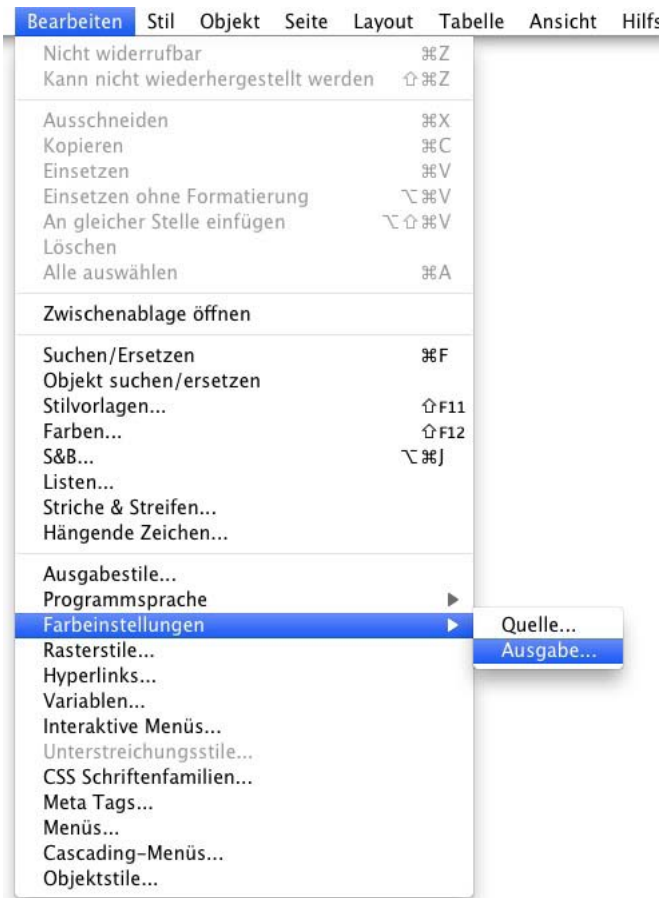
Bearbeiten Stil Objekt Seite Layout Tabelle Ansicht Hilfs

Nicht widerrufbar ⌘Z
Kann nicht wiederhergestellt werden ⇧⌘Z

Ausschneiden ⌘X
Kopieren ⌘C
Einsetzen ⌘V
Einsetzen ohne Formatierung ⌥⌘V
An gleicher Stelle einfügen ⌥⇧⌘V
Löschen
Alle auswählen ⌘A

Zwischenablage öffnen

Suchen/Ersetzen ⌘F
Objekt suchen/ersetzen
Stilvorlagen... ⇧F11
Farben... ⇧F12
S&B... ⌥⌘J
Listen...
Striche & Streifen...
Hängende Zeichen...

Ausgabestile...
Programmsprache
Farbeinstellungen
Rasterstile...
Hyperlinks...
Variablen...
Interaktive Menüs...
Unterstreichungsstile...
CSS Schriftenfamilien...
Meta Tags...
Menüs...
Cascading-Menüs...
Objektstile...

Quelle...
Ausgabe...